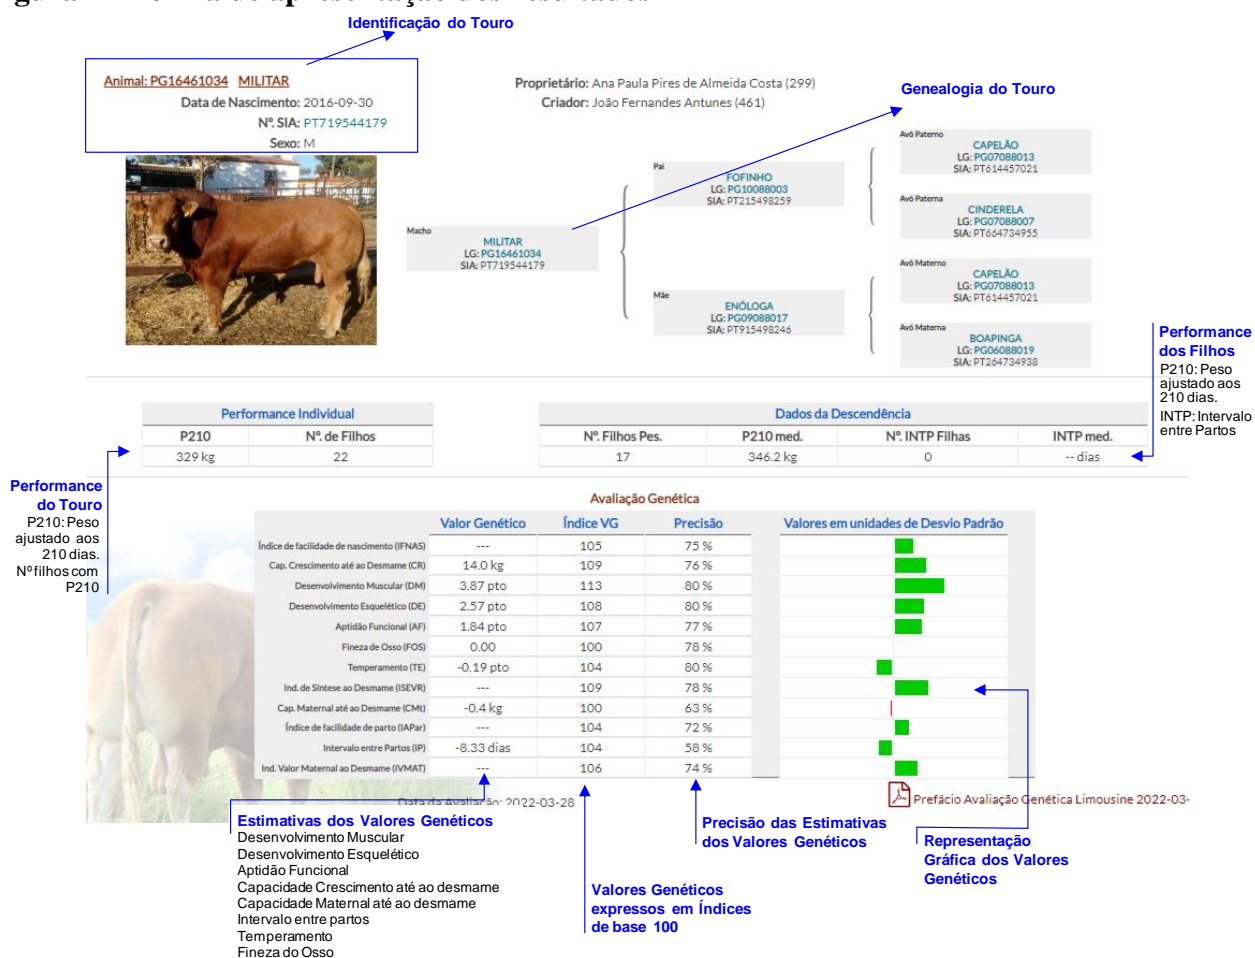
Identificação do Touro

Animal: PG16461034 MILITAR
Data de Nascimento: 2016-09-30
Nº. SIA: PT719544179
Sexo: M

Proprietário: Ana Paula Pires de Almeida Costa (299)
Criador: João Fernandes Antunes (461)

Genealogia do Touro

Macho
MILITAR
LG: PG16461034
SIA: PT719544179

Pai
FOFINHO
LG: PG10088003
SIA: PT215498259

Mãe
ENÓLOGA
LG: PG09088017
SIA: PT915498246

Avô Paterno
CAPELÃO
LG: PG07088013
SIA: PT614457021

Avó Paterna
CINDERELA
LG: PG07088007
SIA: PT664734955

Avô Materno
CAPELÃO
LG: PG07088013
SIA: PT614457021

Avó Materna
BOAPINGA
LG: PG06088019
SIA: PT264734938

Performance dos Filhos
P210: Peso ajustado aos 210 dias.
INTP: Intervalo entre Partos

Performance Individual

| P210 | Nº. de Filhos |
|---|---|
| 329 kg | 22 |

Dados da Descendência

| Nº. Filhos Pes. | P210 med. | Nº. INTP Filhas | INTP med. |
|---|---|---|---|
| 17 | 346.2 kg | 0 | -- dias |

Performance do Touro
P210: Peso ajustado aos 210 dias.
Nº filhos com P210

Avaliação Genética

| | Valor Genético | Índice VG | Precisão | Valores em unidades de Desvio Padrão |
|---|---|---|---|---|
| Índice de facilidade de nascimento (IFNAS) | --- | 105 | 75 % | |
| Cap. Crescimento até ao Desmame (CR) | 14.0 kg | 109 | 76 % | |
| Desenvolvimento Muscular (DM) | 3.87 pto | 113 | 80 % | |
| Desenvolvimento Esquelético (DE) | 2.57 pto | 108 | 80 % | |
| Aptidão Funcional (AF) | 1.84 pto | 107 | 77 % | |
| Fineza de Osso (FOS) | 0.00 | 100 | 78 % | |
| Temperamento (TE) | -0.19 pto | 104 | 80 % | |
| Ind. de Síntese ao Desmame (ISEVR) | --- | 109 | 78 % | |
| Cap. Maternal até ao Desmame (CMt) | -0.4 kg | 100 | 63 % | |
| Índice de facilidade de parto (IAPar) | --- | 104 | 72 % | |
| Intervalo entre Partos (IP) | -8.33 dias | 104 | 58 % | |
| Ind. Valor Maternal ao Desmame (IVMAT) | --- | 106 | 74 % | |

Data da Avaliação: 2022-03-28

Prefácio Avaliação Genética Limousine 2022-03-

Estimativas dos Valores Genéticos
Desenvolvimento Muscular
Desenvolvimento Esquelético
Aptidão Funcional
Capacidade Crescimento até ao desmame
Capacidade Maternal até ao desmame
Intervalo entre partos
Temperamento
Fineza do Osso

Valores Genéticos expressos em Índices de base 100

Precisão das Estimativas dos Valores Genéticos

Representação Gráfica dos Valores Genéticos